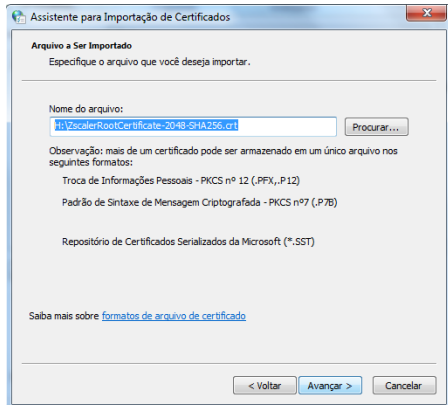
Assistente para Importação de Certificados

Arquivo a Ser Importado
Especifique o arquivo que você deseja importar.

Nome do arquivo:
H:\ZscalerRootCertificate-2048-SHA256.crt
Procurar...

Observação: mais de um certificado pode ser armazenado em um único arquivo nos seguintes formatos:

Troca de Informações Pessoais - PKCS nº 12 (.PFX,.P12)

Padrão de Sintaxe de Mensagem Criptografada - PKCS nº7 (.P7B)

Repositório de Certificados Serializados da Microsoft (*.SST)

Saiba mais sobre formatos de arquivo de certificado

< Voltar
Avançar >
Cancelar